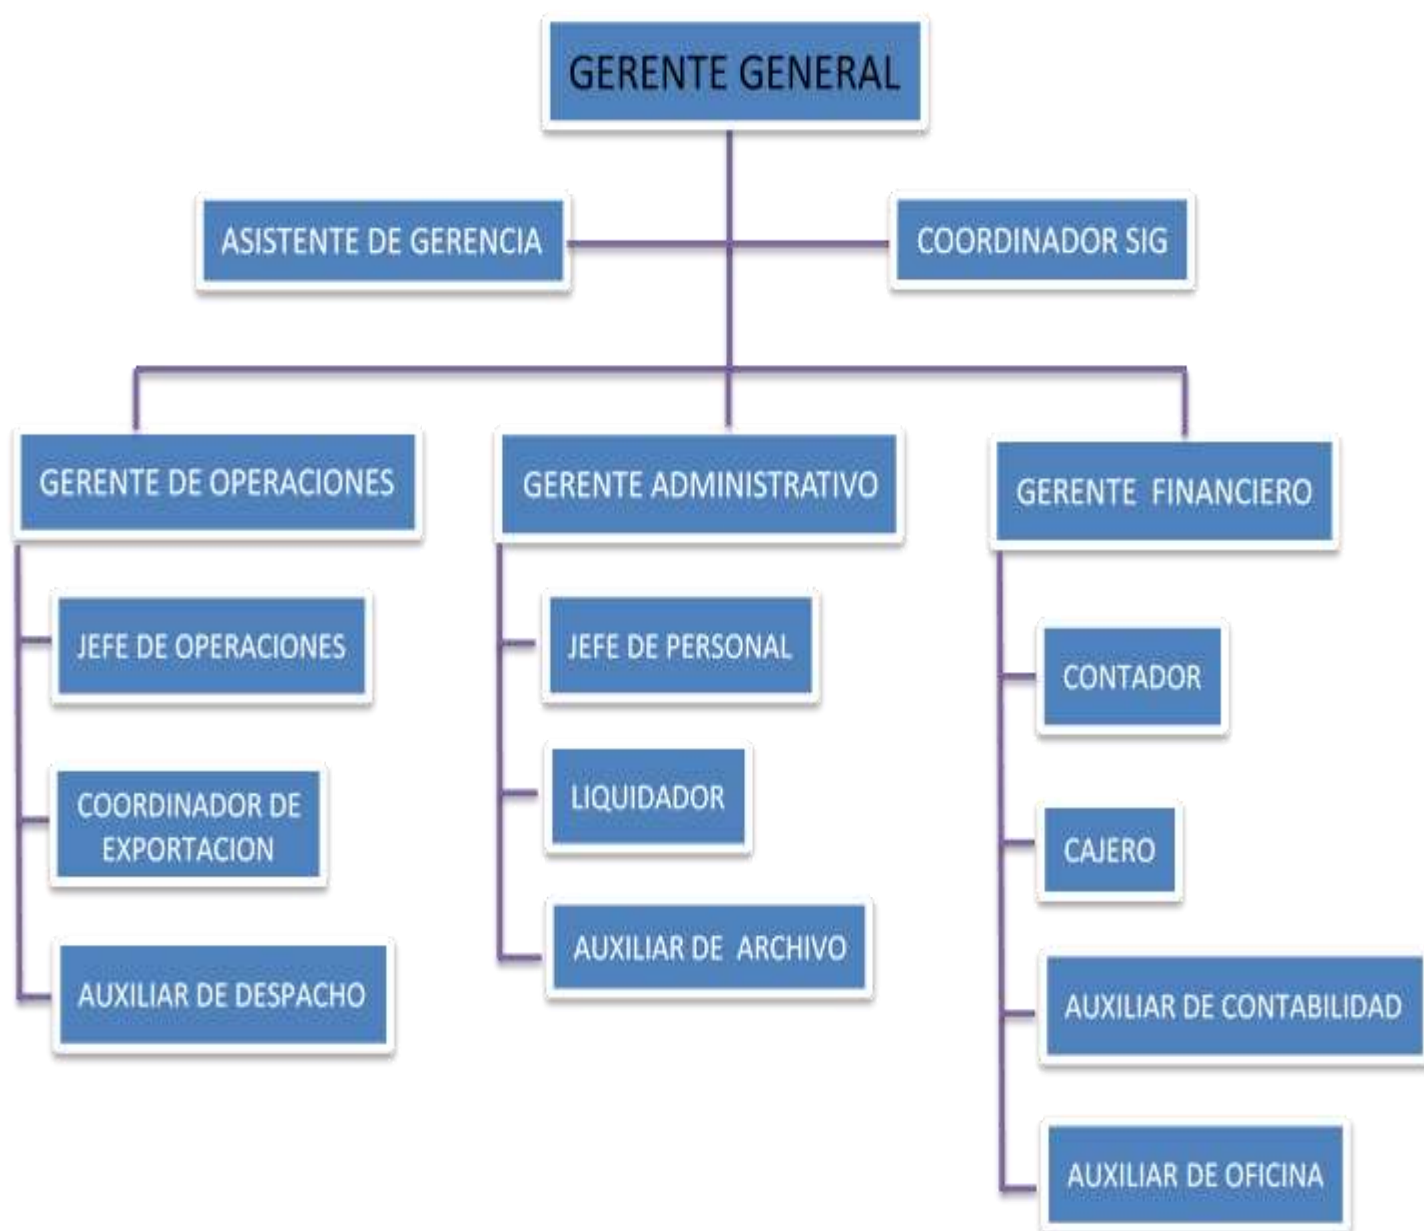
GERENTE GENERAL

ASISTENTE DE GERENCIA

COORDINADOR SIG

GERENTE DE OPERACIONES

JEFE DE OPERACIONES

COORDINADOR DE EXPORTACION

AUXILIAR DE DESPACHO

GERENTE ADMINISTRATIVO

JEFE DE PERSONAL

LIQUIDADOR

AUXILIAR DE ARCHIVO

GERENTE FINANCIERO

CONTADOR

CAJERO

AUXILIAR DE CONTABILIDAD

AUXILIAR DE OFICINA